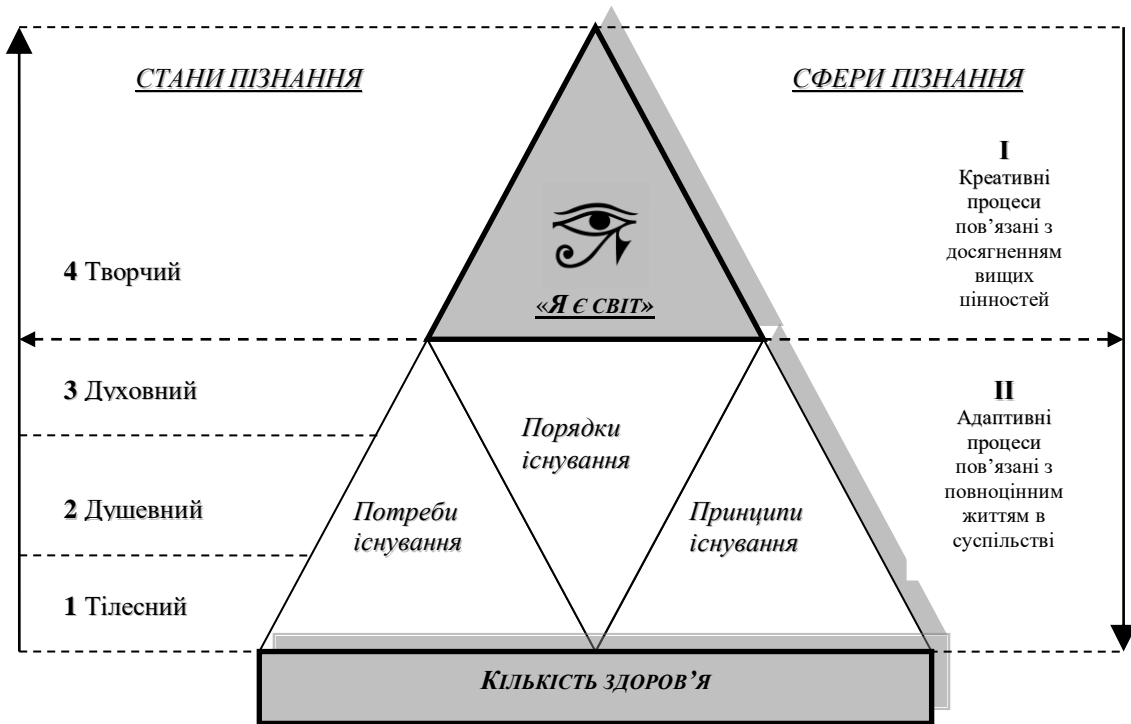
СТАНИ ПІЗНАННЯ

СФЕРИ ПІЗНАННЯ

I
Креативні процеси пов'язані з досягненням вищих цінностей

4 Творчий

«Я Є СВІТ»

3 Духовний

II
Адаптивні процеси пов'язані з повноцінним життям в суспільстві

Порядки існування

2 Душевний

Потреби існування

Принципи існування

1 Тілесний

КІЛЬКІСТЬ ЗДОРОВ'Я